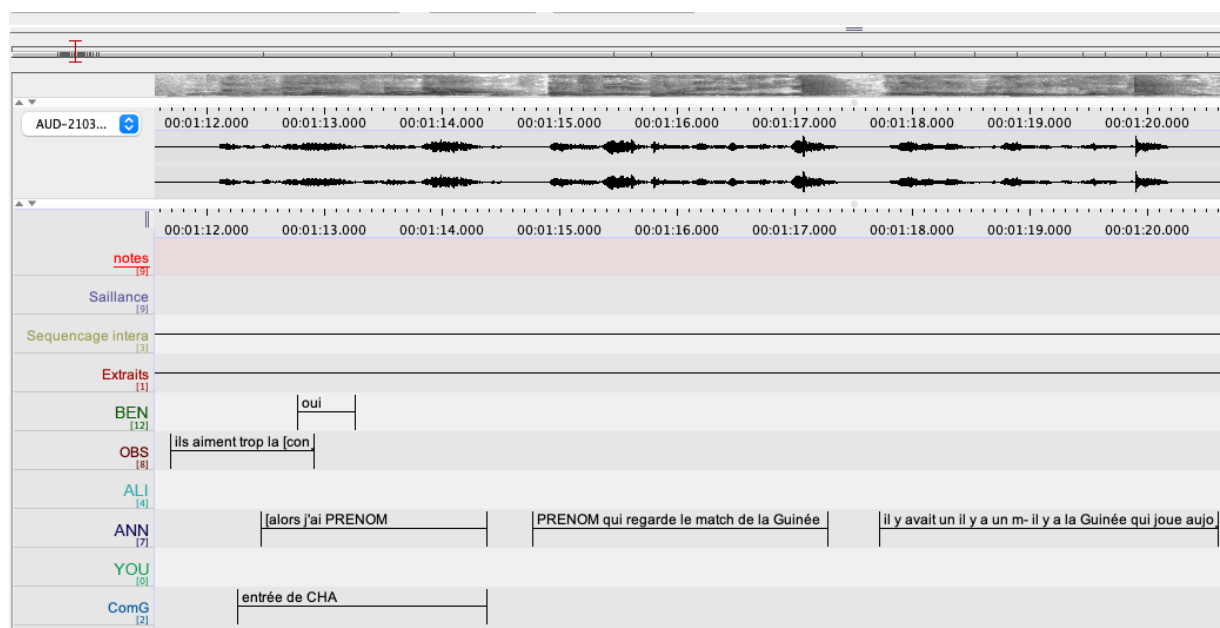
AUD-2103...

00:01:12.000 00:01:13.000 00:01:14.000 00:01:15.000 00:01:16.000 00:01:17.000 00:01:18.000 00:01:19.000 00:01:20.000

00:01:12.000 00:01:13.000 00:01:14.000 00:01:15.000 00:01:16.000 00:01:17.000 00:01:18.000 00:01:19.000 00:01:20.000

notes [9]

Saillance [9]

Sequencage intera [3]

Extraits [1]

BEN [12]
oui

OBS [8]
ils aiment trop la [con

ALI [4]

ANN [7]
[alors j'ai PRENOM
PRENOM qui regarde le match de la Guinée
il y avait un il y a un m- il y a la Guinée qui joue aujo

YOU [0]

ComG [2]
entrée de CHA